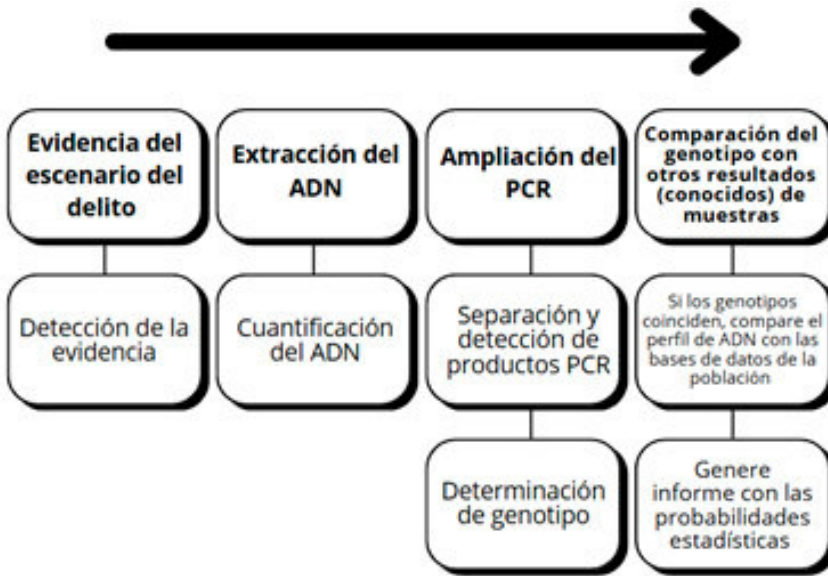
Evidencia del escenario del delito

Detección de la evidencia

Extracción del ADN

Cuantificación del ADN

Ampliación del PCR

Separación y detección de productos PCR

Determinación de genotipo

Comparación del genotipo con otros resultados (conocidos) de muestras

Si los genotipos coinciden, compare el perfil de ADN con las bases de datos de la población

Genere informe con las probabilidades estadísticas